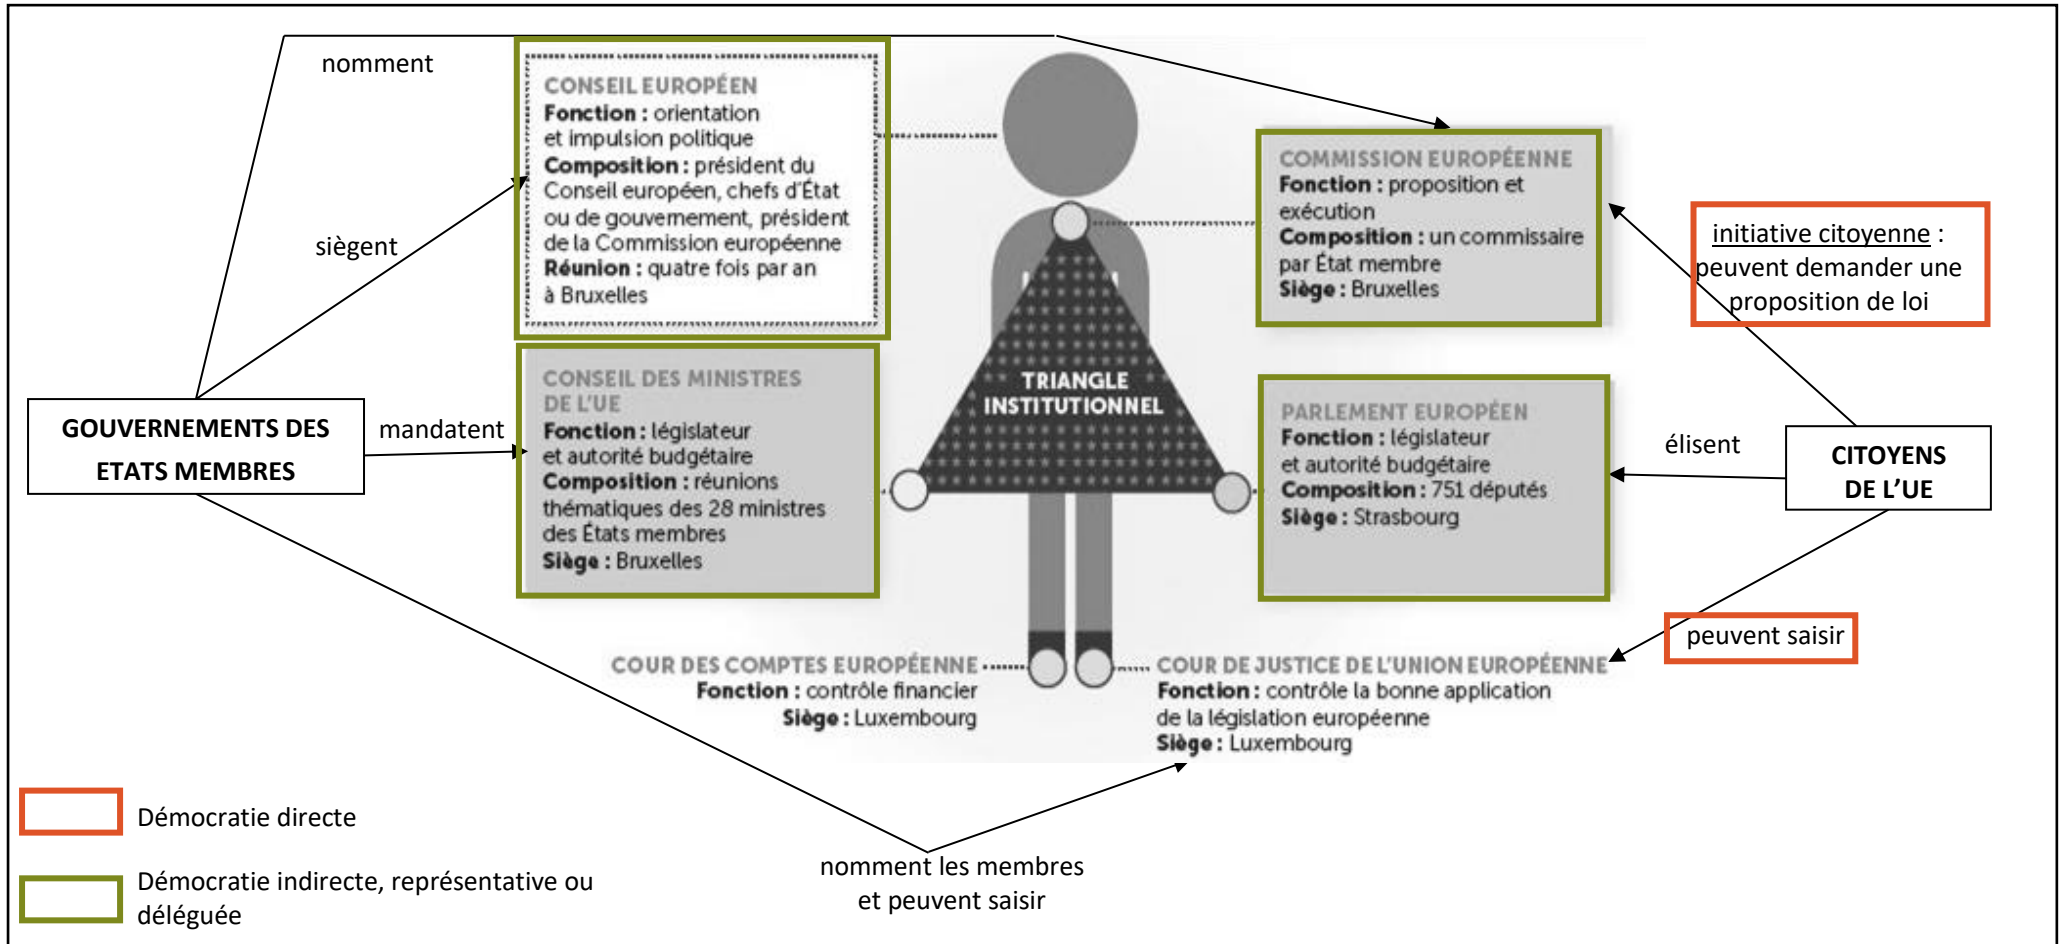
nomment

CONSEIL EUROPÉEN
Fonction : orientation et impulsion politique
Composition : président du Conseil européen, chefs d'État ou de gouvernement, président de la Commission européenne
Réunion : quatre fois par an à Bruxelles

COMMISSION EUROPÉENNE
Fonction : proposition et exécution
Composition : un commissaire par État membre
Siège : Bruxelles

initiative citoyenne : peuvent demander une proposition de loi

siègent

CONSEIL DES MINISTRES DE L'UE
Fonction : législateur et autorité budgétaire
Composition : réunions thématiques des 28 ministres des États membres
Siège : Bruxelles

TRIANGLE INSTITUTIONNEL

PARLEMENT EUROPÉEN
Fonction : législateur et autorité budgétaire
Composition : 751 députés
Siège : Strasbourg

GOUVERNEMENTS DES ETATS MEMBRES

mandatent

élisent

CITOYENS DE L'UE

peuvent saisir

COUR DES COMPTES EUROPÉENNE
Fonction : contrôle financier
Siège : Luxembourg

COUR DE JUSTICE DE L'UNION EUROPÉENNE
Fonction : contrôle la bonne application de la législation européenne
Siège : Luxembourg

Démocratie directe

Démocratie indirecte, représentative ou déléguée

nomment les membres et peuvent saisir